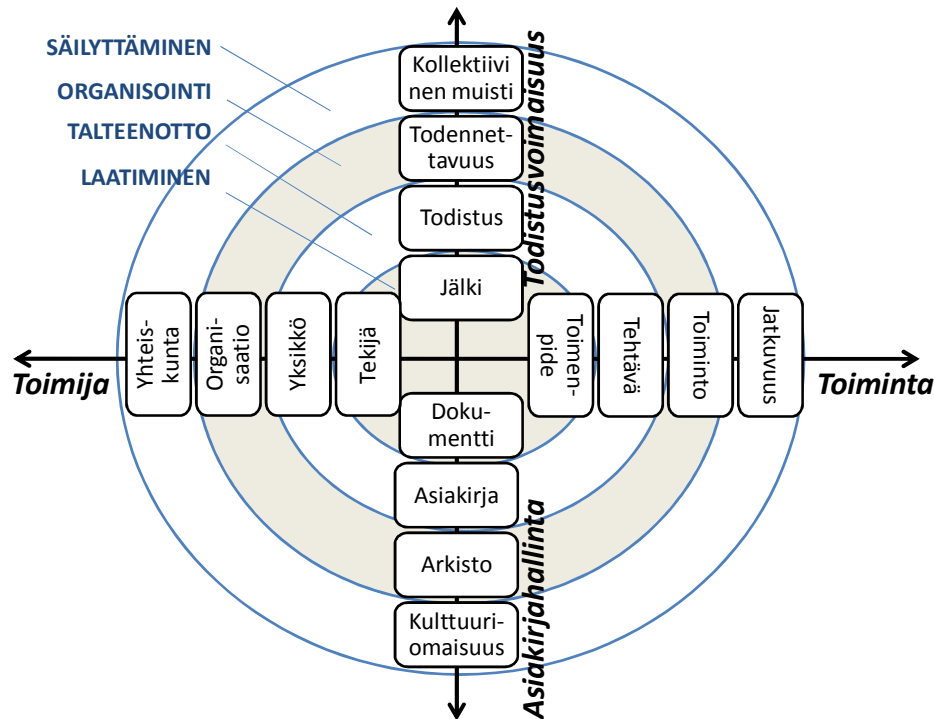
SÄILYTTÄMINEN
ORGANISOINTI
TALTEENOTTO
LAATIMINEN

Todistusvoimaisuus

Kollektiivinen muisti
Todennettavuus
Todistus
Jälki

Toimija
Yhteiskunta
Organisaatio
Yksikkö
Tekijä

Toimenpide
Tehtävä
Toiminto
Jatkuvuus
Toiminta

Dokumentti
Asiakirja
Arkisto
Kulttuuriomaisuus

Asiakirjahallinta